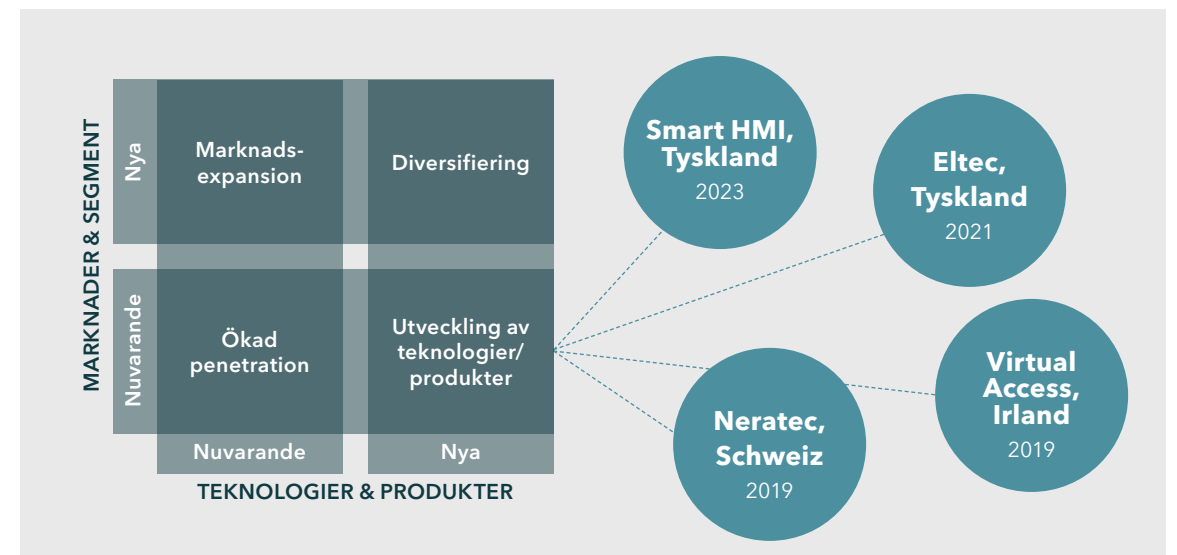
MARKNADER & SEGMENT

Nya

Marknadsexpansion

Diversifiering

Nuvarande

Ökad penetration

Utveckling av teknologier/ produkter

Nuvarande

Nya

TEKNOLOGIER & PRODUKTER

Smart HMI, Tyskland
2023

Eltec, Tyskland
2021

Virtual Access, Irland
2019

Neratec, Schweiz
2019